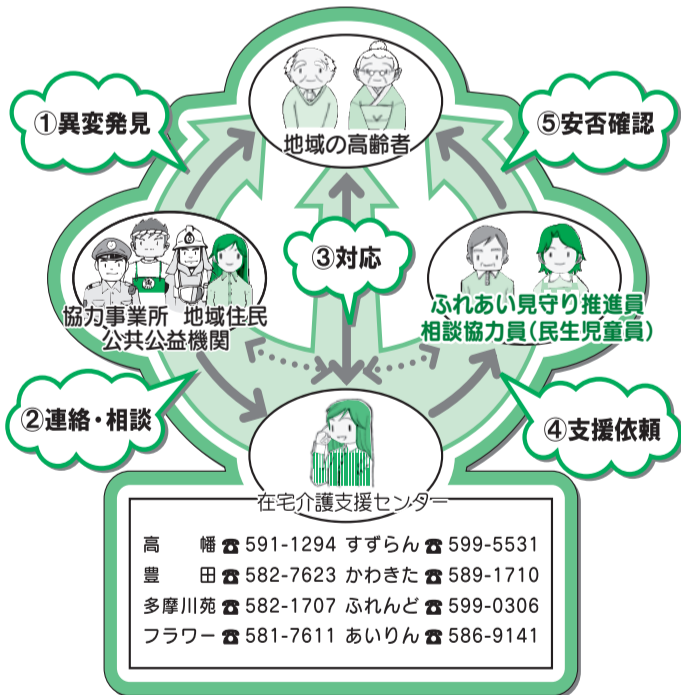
①異変発見

地域の高齢者

⑤安否確認

協力事業所　地域住民
公共公益機関

③対応

ふれあい見守り推進員
相談協力員（民生児童員）

②連絡・相談

④支援依頼

在宅介護支援センター

| | | | |
|---|---|---|---|
| 高　　幡 | ☎ 591-1294 | すずらん | ☎ 599-5531 |
| 豊　　田 | ☎ 582-7623 | かわきた | ☎ 589-1710 |
| 多摩川苑 | ☎ 582-1707 | ふれんど | ☎ 599-0306 |
| フラワー | ☎ 581-7611 | あいりん | ☎ 586-9141 |